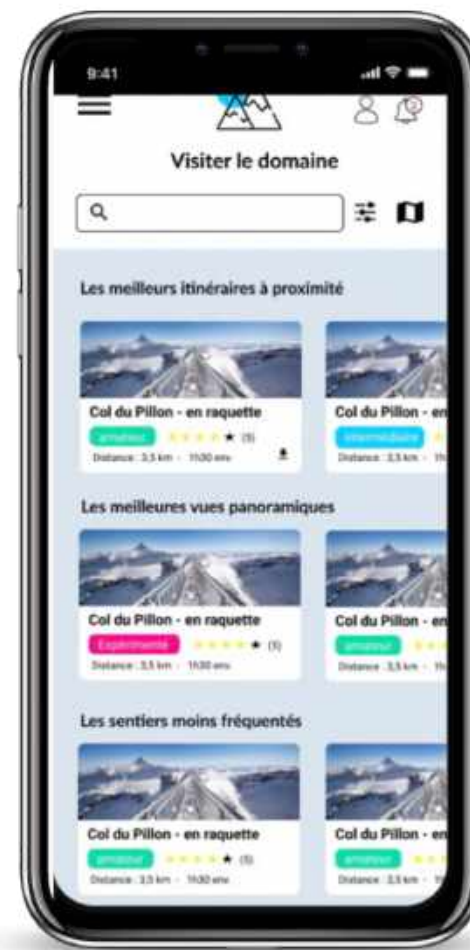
9:41

Visiter le domaine

Les meilleurs itinéraires à proximité

Col du Pillon - en raquette
amateur (5)
Distance : 3,5 km · 1h30 env

Col du Pillon - en
intermédiaire
Distance : 3,5 km · 1h

Les meilleures vues panoramiques

Col du Pillon - en raquette
Expérimenté (5)
Distance : 3,5 km · 1h30 env

Col du Pillon - en
amateur
Distance : 3,5 km · 1h

Les sentiers moins fréquentés

Col du Pillon - en raquette
amateur (5)
Distance : 3,5 km · 1h30 env

Col du Pillon - en
amateur
Distance : 3,5 km · 1h